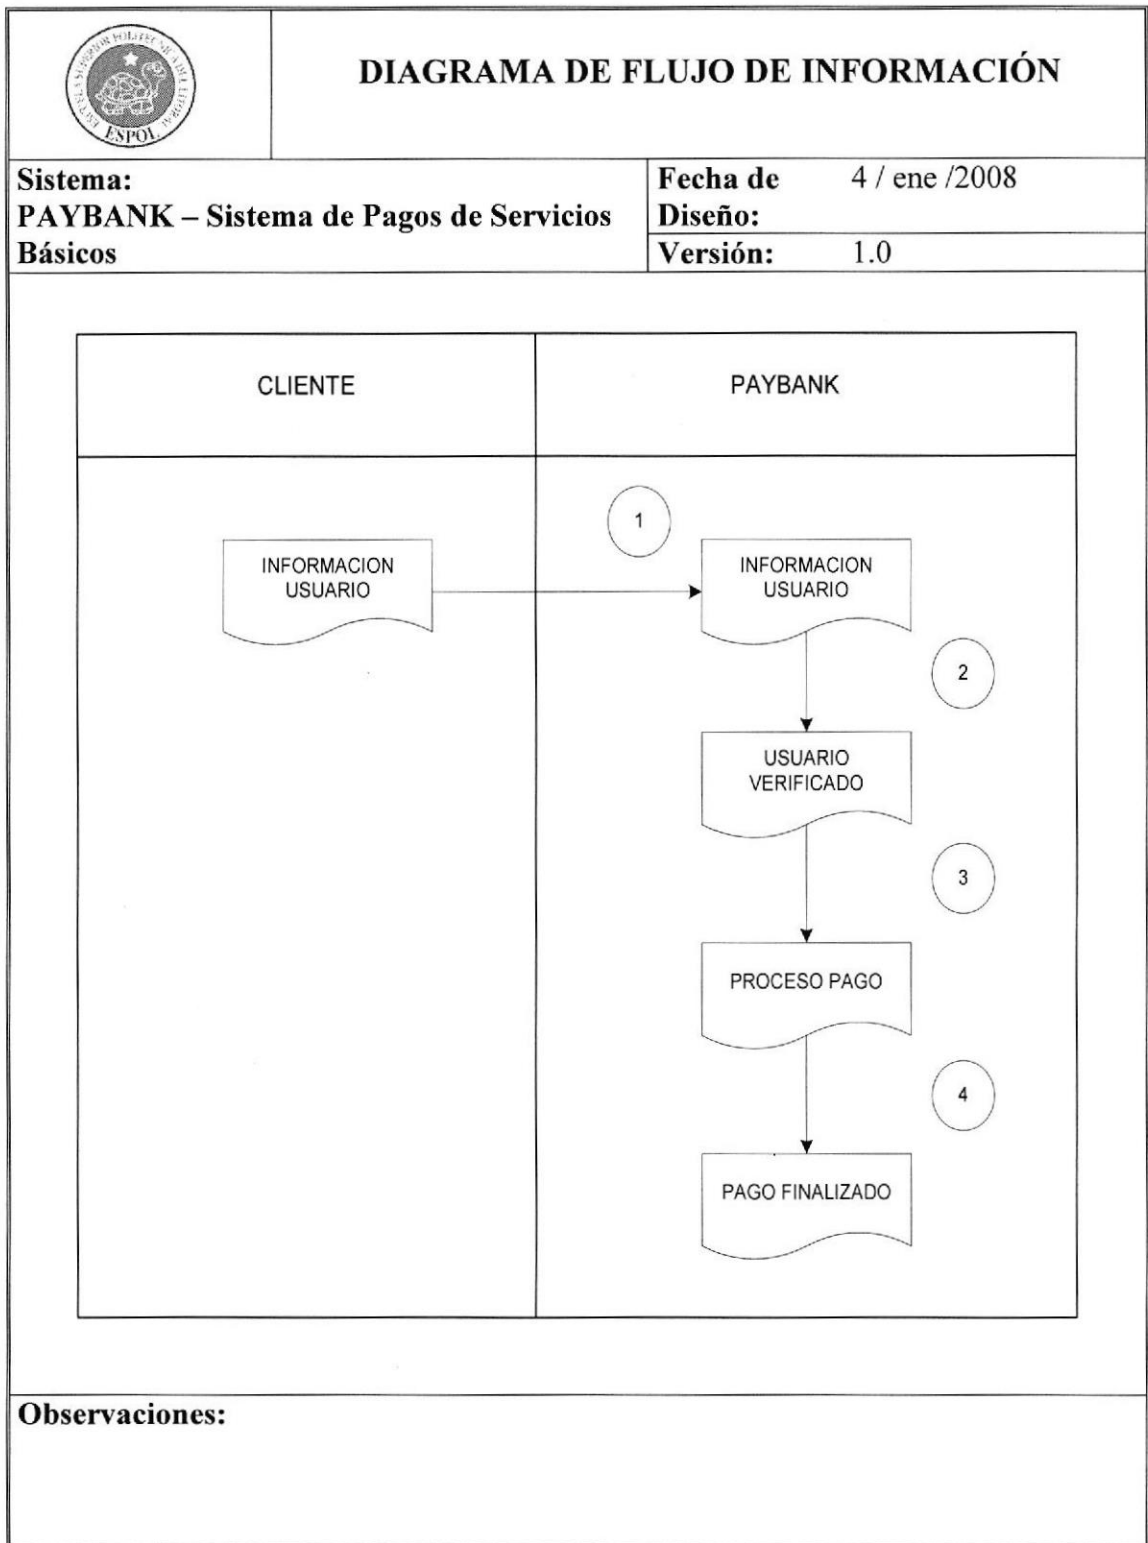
ESPOL

DIAGRAMA DE FLUJO DE INFORMACIÓN

Sistema:
PAYBANK – Sistema de Pagos de Servicios Básicos

| Fecha de Diseño: | 4 / ene /2008 |
|---|---|
| Versión: | 1.0 |

CLIENTE

PAYBANK

INFORMACION USUARIO

1

INFORMACION USUARIO

2

USUARIO VERIFICADO

3

PROCESO PAGO

4

PAGO FINALIZADO

Observaciones: